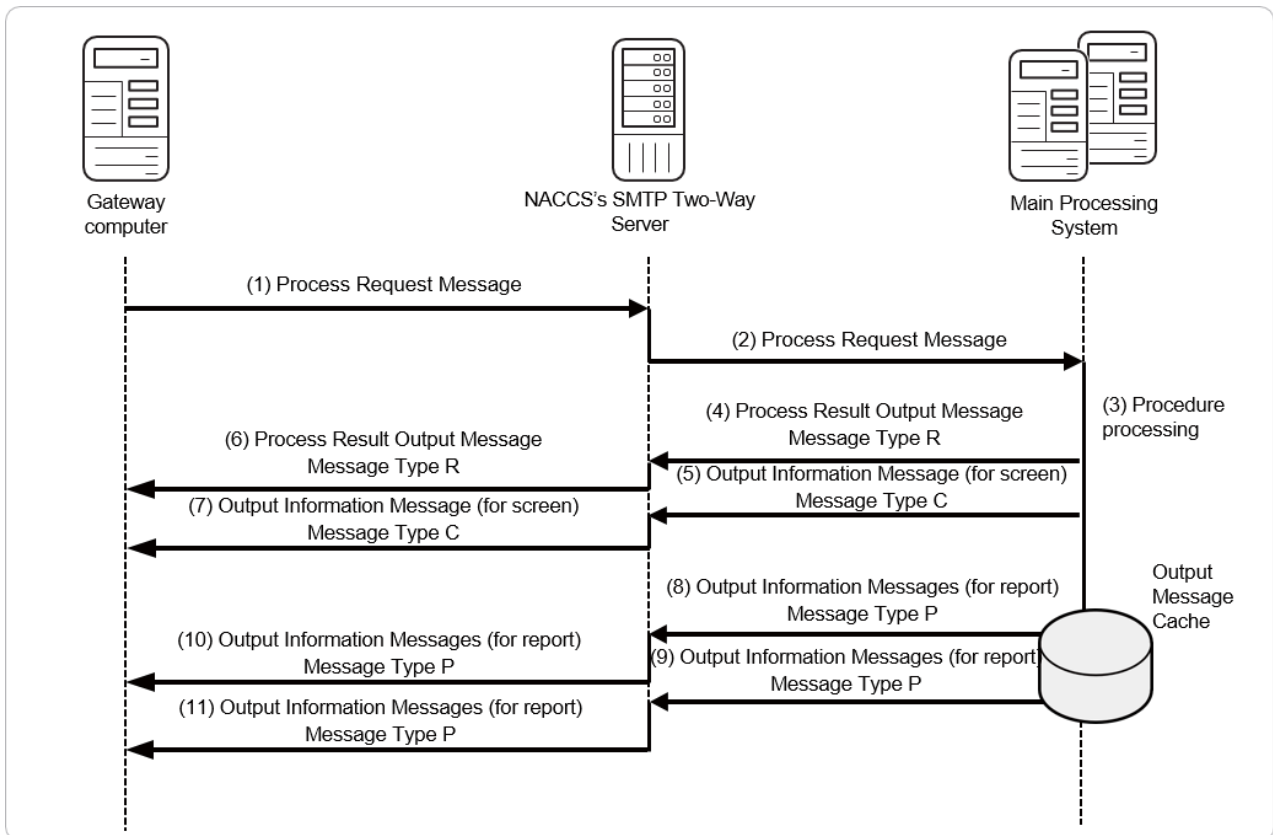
Gateway computer

NACCS's SMTP Two-Way Server

Main Processing System

(1) Process Request Message

(2) Process Request Message

(3) Procedure processing

(4) Process Result Output Message
Message Type R

(6) Process Result Output Message
Message Type R

(5) Output Information Message (for screen)
Message Type C

(7) Output Information Message (for screen)
Message Type C

(8) Output Information Messages (for report)
Message Type P

Output Message Cache

(10) Output Information Messages (for report)
Message Type P

(9) Output Information Messages (for report)
Message Type P

(11) Output Information Messages (for report)
Message Type P